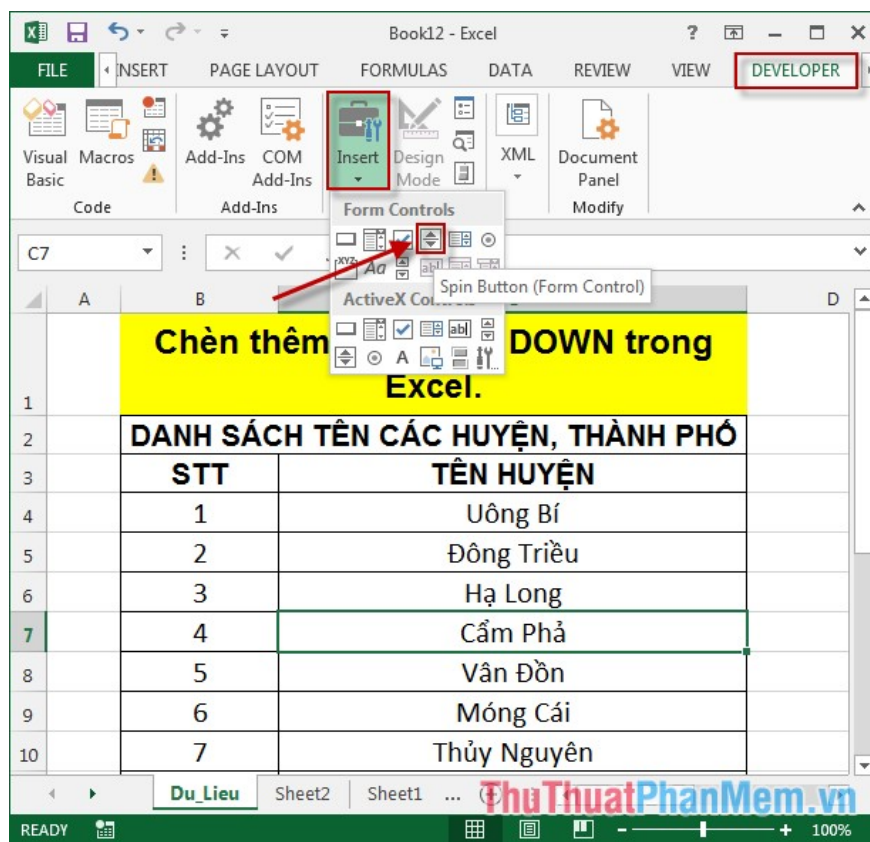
Book12 - Excel

? – ☐ ✕

FILE INSERT PAGE LAYOUT FORMULAS DATA REVIEW VIEW DEVELOPER

Visual Basic Macros
Code

Add-Ins COM Add-Ins
Add-Ins

Insert Design Mode

XML

Document Panel
Modify

Form Controls

Spin Button (Form Control)

ActiveX Controls

C7

A B D

1 Chèn thêm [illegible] DOWN trong Excel.

| | STT | TÊN HUYỆN |
|---|---|---|
| 2 | DANH SÁCH TÊN CÁC HUYỆN, THÀNH PHỐ | |
| 3 | STT | TÊN HUYỆN |
| 4 | 1 | Uông Bí |
| 5 | 2 | Đông Triều |
| 6 | 3 | Hạ Long |
| 7 | 4 | Cẩm Phả |
| 8 | 5 | Vân Đồn |
| 9 | 6 | Móng Cái |
| 10 | 7 | Thủy Nguyên |

Du_Lieu Sheet2 Sheet1 ...

ThuThuatPhanMem.vn

READY 100%